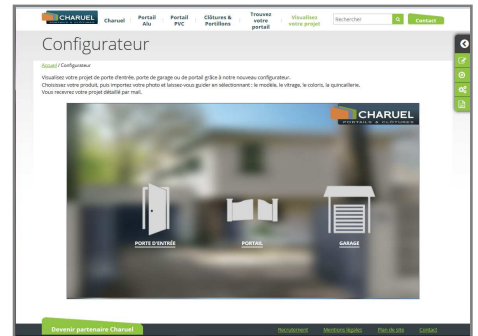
CHARUEL

Charuel

Portail Alu

Portail PVC

Clôtures & Portillons

Trouvez votre portail

Visualisez votre projet

Rechercher

Contact

Configurateur

Accueil / Configurateur

Visualisez votre projet de porte d'entrée, porte de garage ou de portail grâce à notre nouveau configurateur.
Choisissez votre produit, puis importez votre photo et laissez-vous guider en sélectionnant : le modèle, le vitrage, le coloris, la quincaillerie.
Vous recevrez votre projet détaillé par mail.

CHARUEL
PORTAILS & CLÔTURES

PORTE D'ENTRÉE

PORTAIL

GARAGE

Devenir partenaire Charuel

Recrutement

Mentions légales

Plan du site

Contact